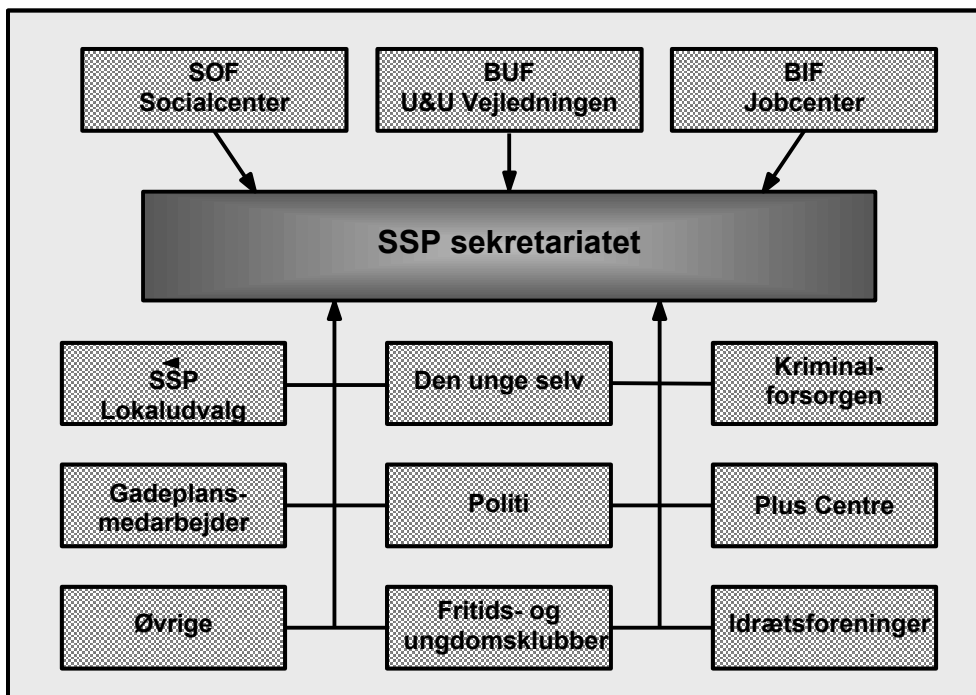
SOF
Socialcenter

BUF
U&U Vejledningen

BIF
Jobcenter

SSP sekretariatet

SSP
Lokaludvalg

Den unge selv

Kriminalforsorgen

Gadeplansmedarbejder

Politi

Plus Centre

Øvrige

Fritids- og ungdomsklubber

Idrætsforeninger